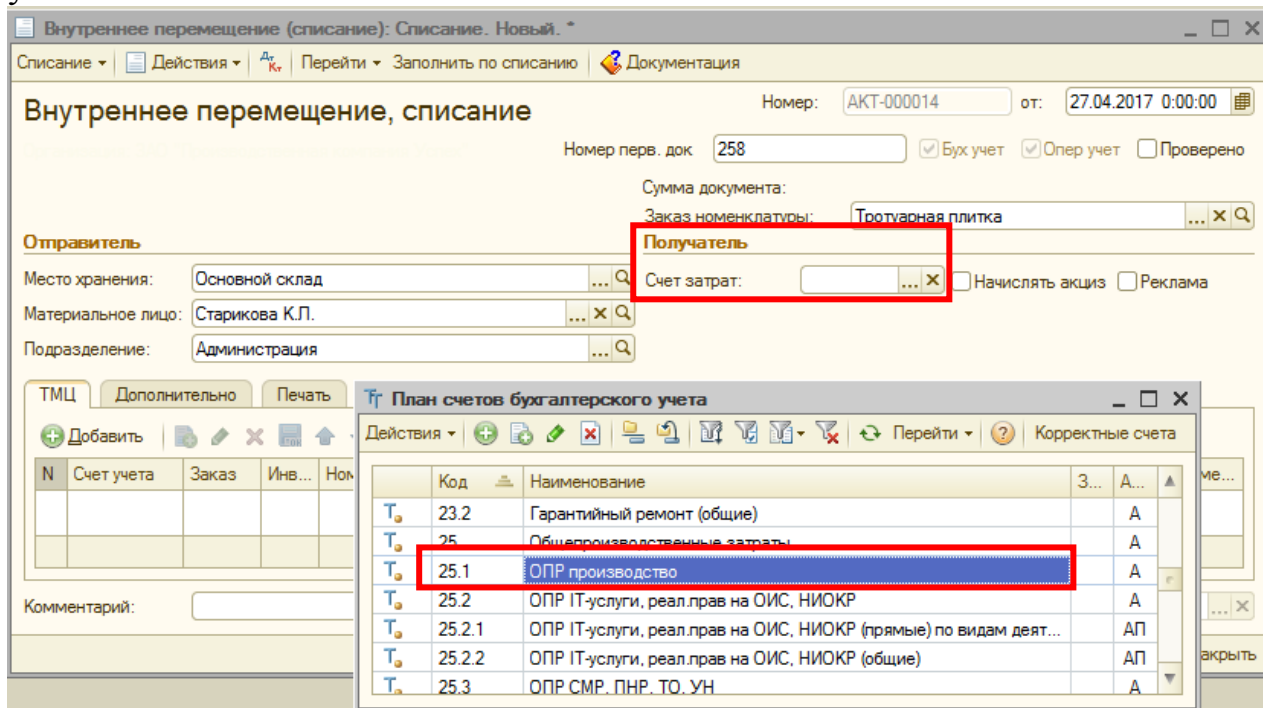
Внутреннее перемещение (списание): Списание. Новый. *

Списание ▾ | Действия ▾ | Перейти ▾ Заполнить по списанию | Документация

Внутреннее перемещение, списание

Номер: АКТ-000014 от: 27.04.2017 0:00:00

Номер перв. док 258 Бух учет Опер учет Проверено

Сумма документа:

Заказ номенклатуры: Тротуарная плитка

Отправитель

Место хранения: Основной склад

Материальное лицо: Старикова К.Л.

Подразделение: Администрация

Получатель

Счет затрат:

Начислять акциз Реклама

ТМЦ Дополнительно Печать

Добавить

| N | Счет учета | Заказ | Инв... | Ном |
|---|---|---|---|---|

Комментарий:

План счетов бухгалтерского учета

Действия ▾ | Перейти ▾ | Корректные счета

| Код | Наименование | З... | А... |
|---|---|---|---|
| 23.2 | Гарантийный ремонт (общие) | | А |
| 25 | Общепроизводственные затраты | | А |
| 25.1 | ОПР производство | | А |
| 25.2 | ОПР IT-услуги, реал.прав на ОИС, НИОКР | | А |
| 25.2.1 | ОПР IT-услуги, реал.прав на ОИС, НИОКР (прямые) по видам деят... | | АП |
| 25.2.2 | ОПР IT-услуги, реал.прав на ОИС, НИОКР (общие) | | АП |
| 25.3 | ОПР СМР, ПНР, ТО, УН | | А |

ме...

акрыть